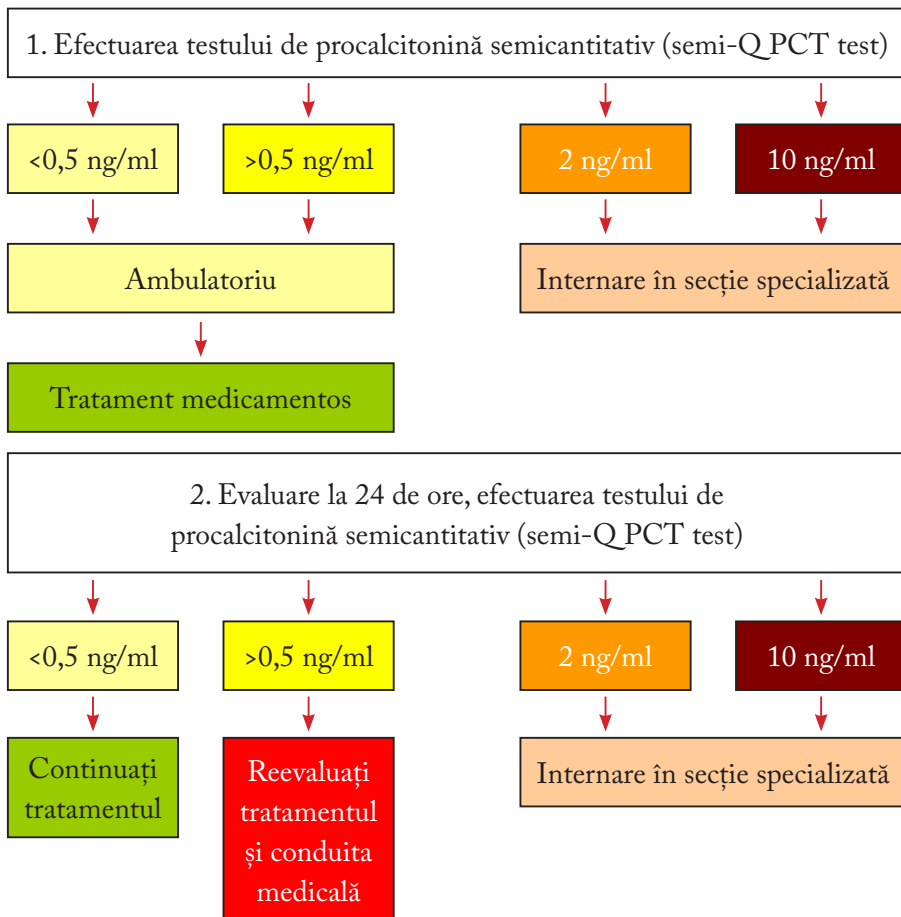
1. Efectuarea testului de procalcitonină semicantitativ (semi-Q PCT test)

<0,5 ng/ml

>0,5 ng/ml

2 ng/ml

10 ng/ml

Ambulatoriu

Internare în secție specializată

Tratament medicamentos

2. Evaluare la 24 de ore, efectuarea testului de procalcitonină semicantitativ (semi-Q PCT test)

<0,5 ng/ml

>0,5 ng/ml

2 ng/ml

10 ng/ml

Continuați tratamentul

Reevaluați tratamentul și conduita medicală

Internare în secție specializată